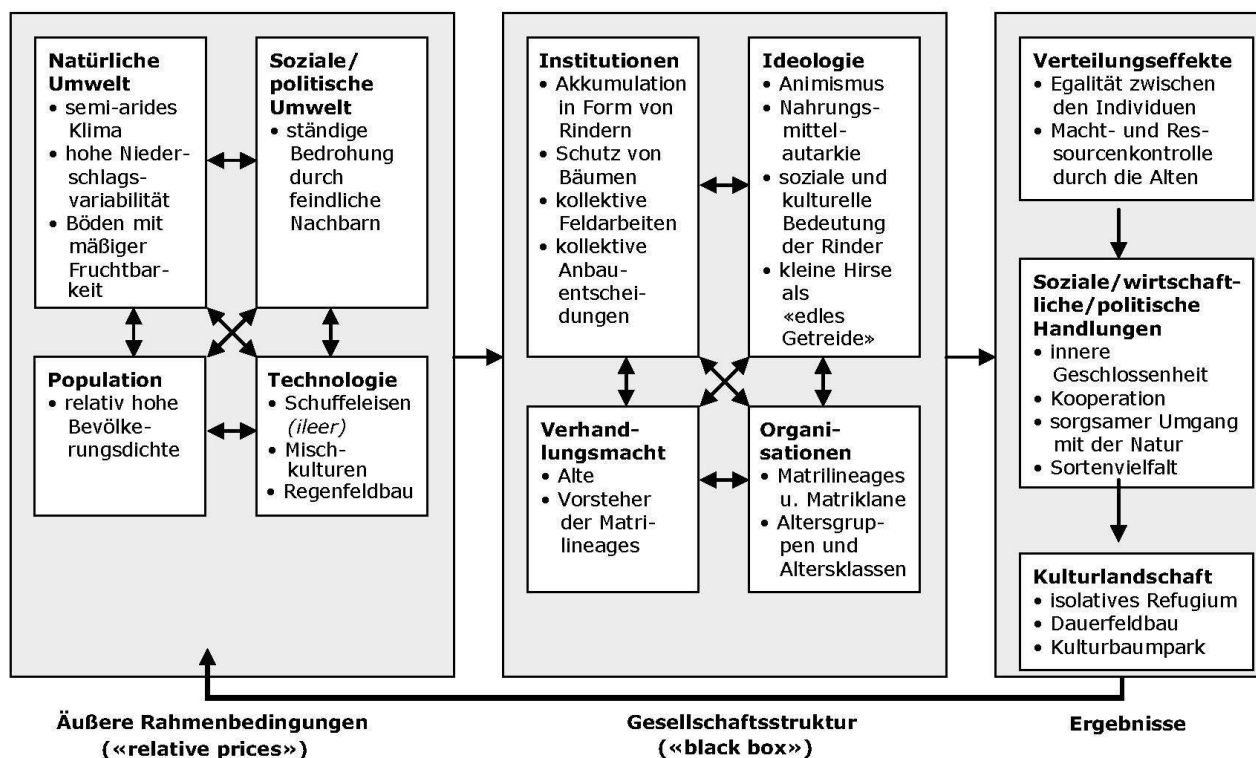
**Natürliche Umwelt**
• semi-arides Klima
• hohe Niederschlagsvariabilität
• Böden mit mäßiger Fruchtbarkeit

**Soziale/ politische Umwelt**
• ständige Bedrohung durch feindliche Nachbarn

**Population**
• relativ hohe Bevölkerungsdichte

**Technologie**
• Schuffeleisen *(ileer)*
• Mischkulturen
• Regenfeldbau

**Institutionen**
• Akkumulation in Form von Rindern
• Schutz von Bäumen
• kollektive Feldarbeiten
• kollektive Anbauentscheidungen

**Ideologie**
• Animismus
• Nahrungsmittelautarkie
• soziale und kulturelle Bedeutung der Rinder
• kleine Hirse als «edles Getreide»

**Verhandlungsmacht**
• Alte
• Vorsteher der Matrilineages

**Organisationen**
• Matrilineages u. Matriklane
• Altersgruppen und Altersklassen

**Verteilungseffekte**
• Egalität zwischen den Individuen
• Macht- und Ressourcenkontrolle durch die Alten

**Soziale/wirtschaftliche/politische Handlungen**
• innere Geschlossenheit
• Kooperation
• sorgsamer Umgang mit der Natur
• Sortenvielfalt

**Kulturlandschaft**
• isolatives Refugium
• Dauerfeldbau
• Kulturbaumpark

**Äußere Rahmenbedingungen («relative prices»)**

**Gesellschaftsstruktur («black box»)**

**Ergebnisse**